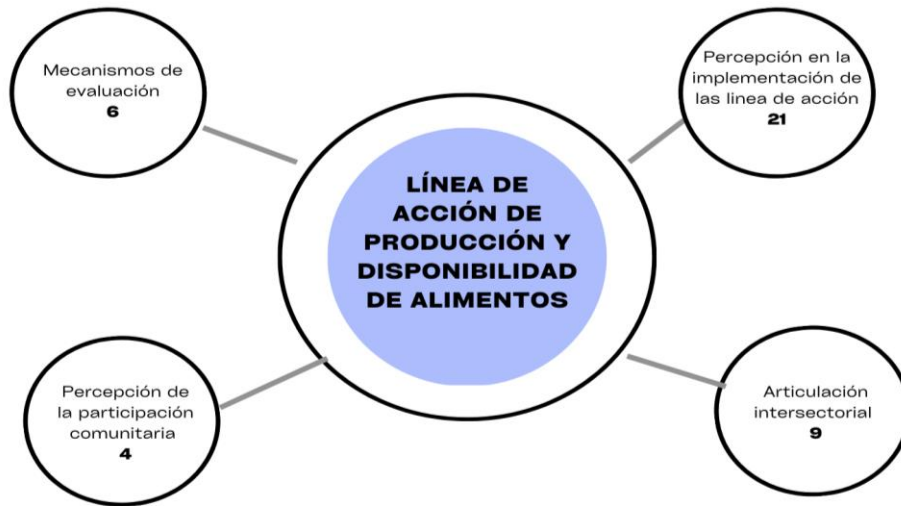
Mecanismos de evaluación
6

Percepción en la implementación de las linea de acción
21

LÍNEA DE ACCIÓN DE PRODUCCIÓN Y DISPONIBILIDAD DE ALIMENTOS

Percepción de la participación comunitaria
4

Articulación intersectorial
9